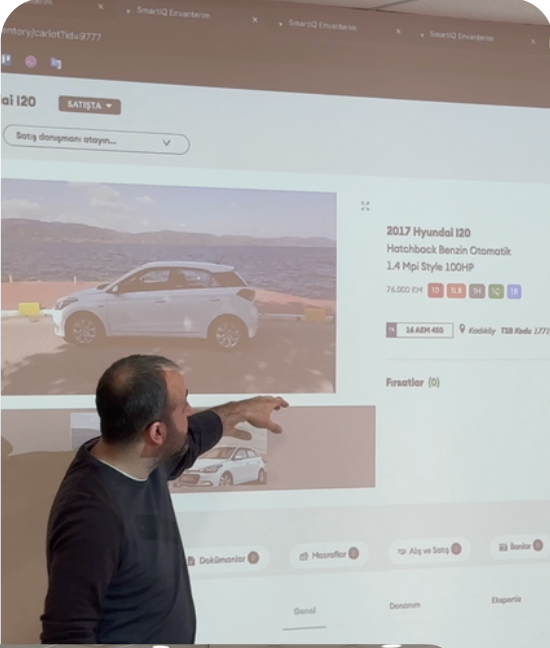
SmartIQ Envanterim
SmartIQ Envanterim
SmartIQ Envanterim
entory/carlot?id=9777

ai I20
SATIŞTA

Satış danışmanı atayın...

2017 Hyundai I20
Hatchback Benzin Otomatik
1.4 Mpi Style 100HP

76.000 KM
5D
5.8
7H
1C
1R

TR
34 AEM 450
Kadıköy
TSB Kodu 1771

Fırsatlar (0)

Dokümanlar
Masraflar
Alış ve Satış
Bankar

Genel
Donanım
Ekspertiz